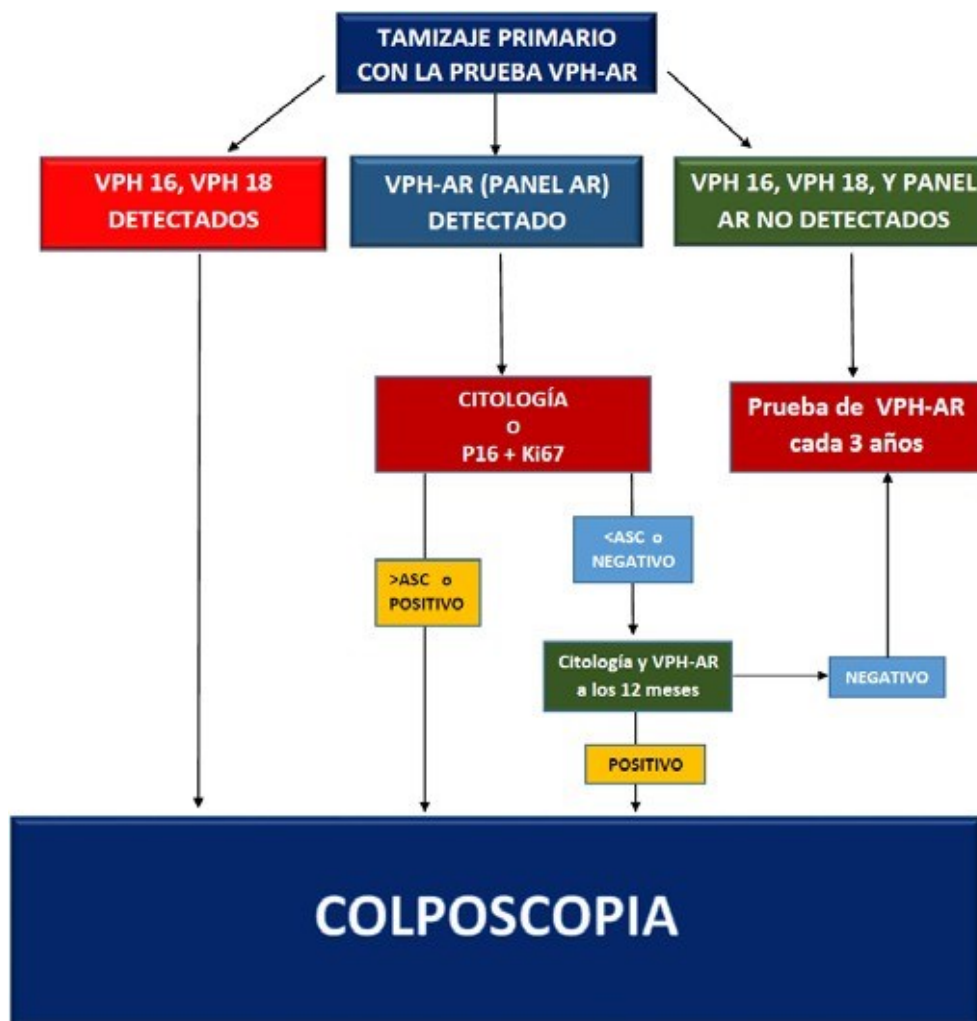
TAMIZAJE PRIMARIO CON LA PRUEBA VPH-AR

VPH 16, VPH 18 DETECTADOS

VPH-AR (PANEL AR) DETECTADO

VPH 16, VPH 18, Y PANEL AR NO DETECTADOS

CITOLOGÍA O P16 + Ki67

Prueba de VPH-AR cada 3 años

<ASC o NEGATIVO

>ASC o POSITIVO

Citología y VPH-AR a los 12 meses

NEGATIVO

POSITIVO

COLPOSCOPIA